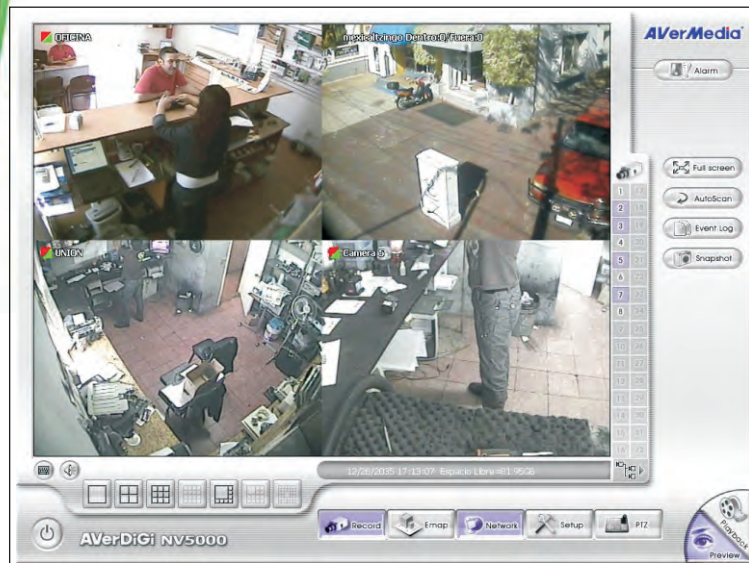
OFICINA

mexicaltzingo Dentro:0 Fuera:0

UNION

Camera 5

AVerMedia

Alarm

Full screen

AutoScan

Event Log

Snapshot

1
2
3
4
5
6
7
8

12/08/2035 17:13:07 Espacio Libre:81.95GB

AVerDiGi NV5000

Record

Emap

Network

Setup

PTZ

Playback

Preview